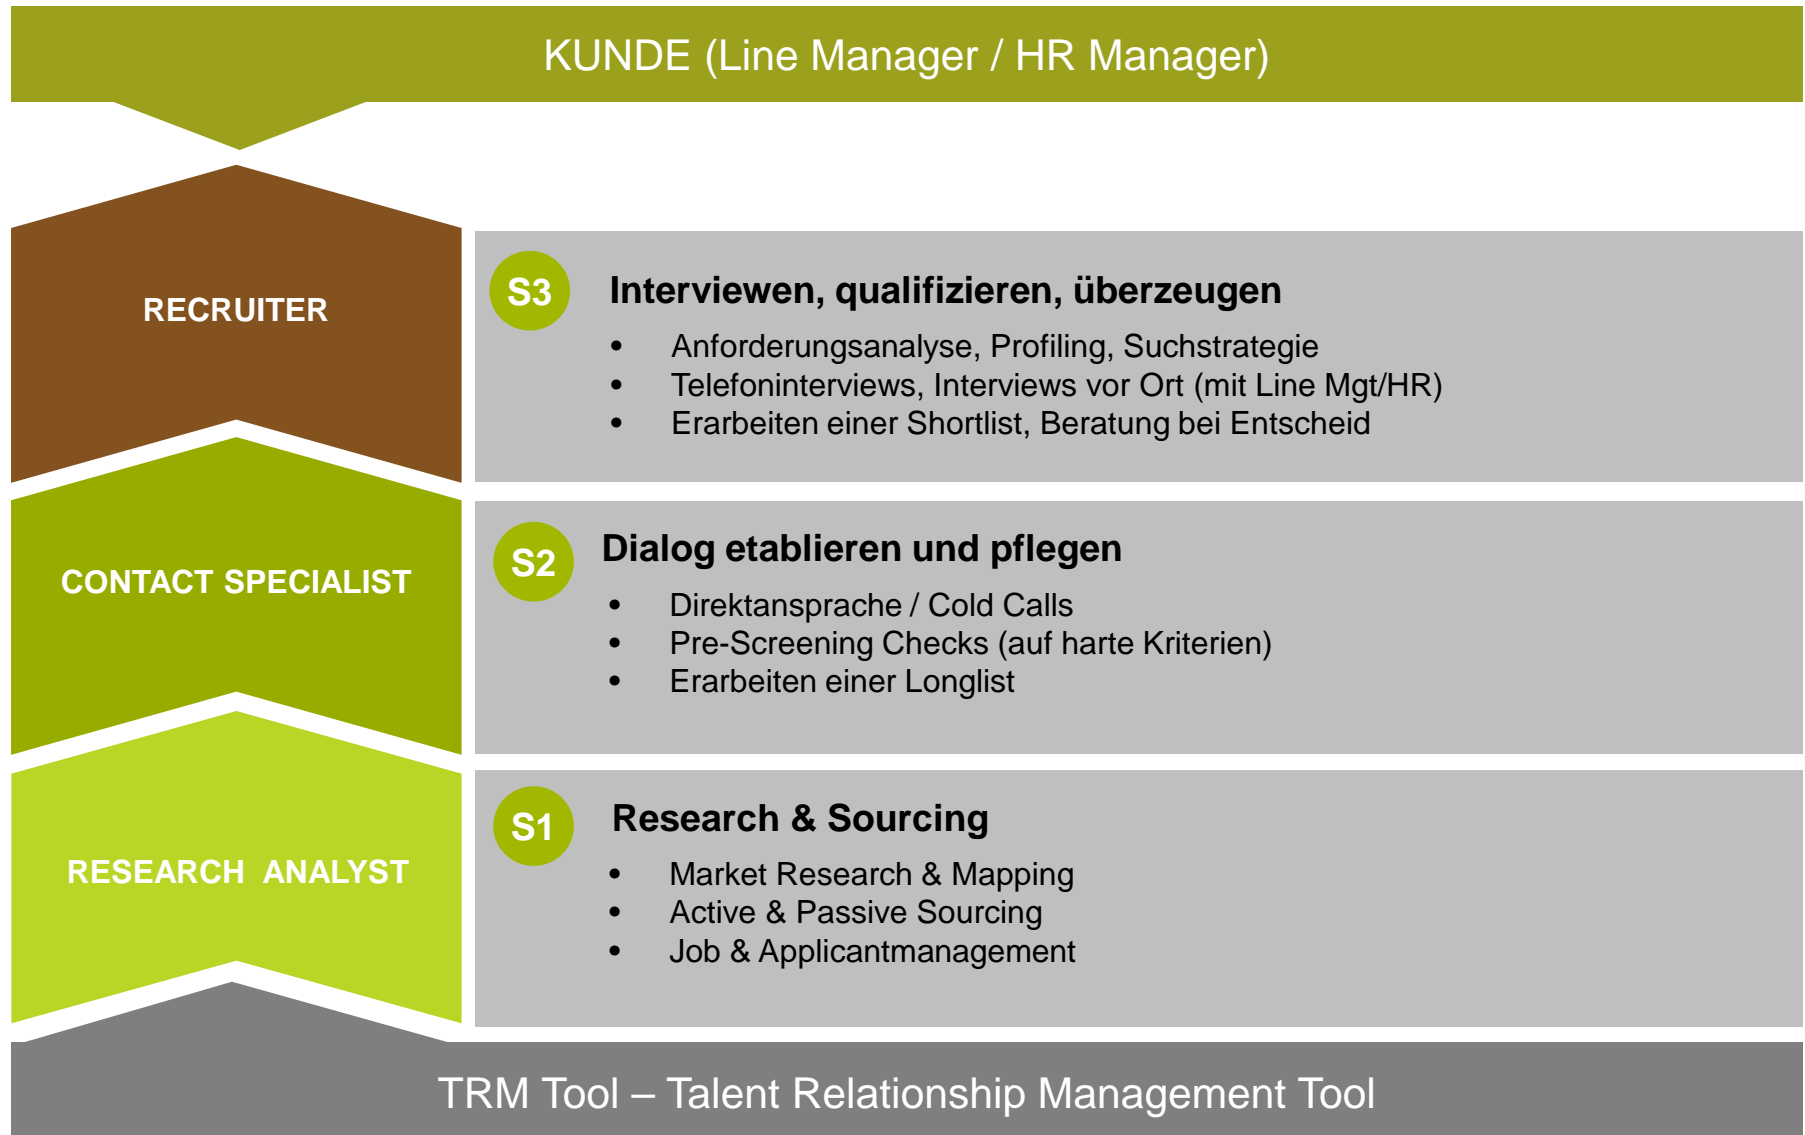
KUNDE (Line Manager / HR Manager)

RECRUITER

S3

Interviewen, qualifizieren, überzeugen

- Anforderungsanalyse, Profiling, Suchstrategie
- Telefoninterviews, Interviews vor Ort (mit Line Mgt/HR)
- Erarbeiten einer Shortlist, Beratung bei Entscheid

CONTACT SPECIALIST

S2

Dialog etablieren und pflegen

- Direktansprache / Cold Calls
- Pre-Screening Checks (auf harte Kriterien)
- Erarbeiten einer Longlist

RESEARCH ANALYST

S1

Research & Sourcing

- Market Research & Mapping
- Active & Passive Sourcing
- Job & Applicantmanagement

TRM Tool – Talent Relationship Management Tool